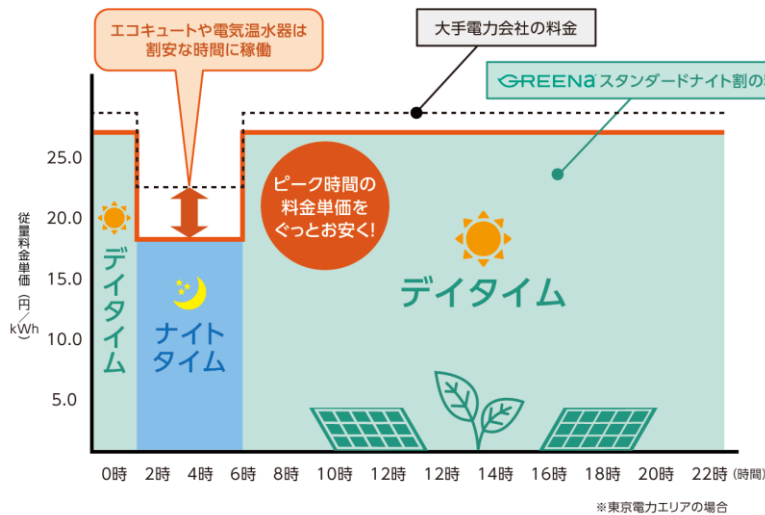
エコキュートや電気温水器は割安な時間に稼働

大手電力会社の料金

GREENa スタンダードナイト割の

従量料金単価（円／kWh）

25.0

20.0

15.0

10.0

5.0

デイタイム

ナイトタイム

ピーク時間の料金単価をぐっとお安く!

デイタイム

0時 2時 4時 6時 8時 10時 12時 12時 14時 16時 18時 20時 22時 （時間）

※東京電力エリアの場合